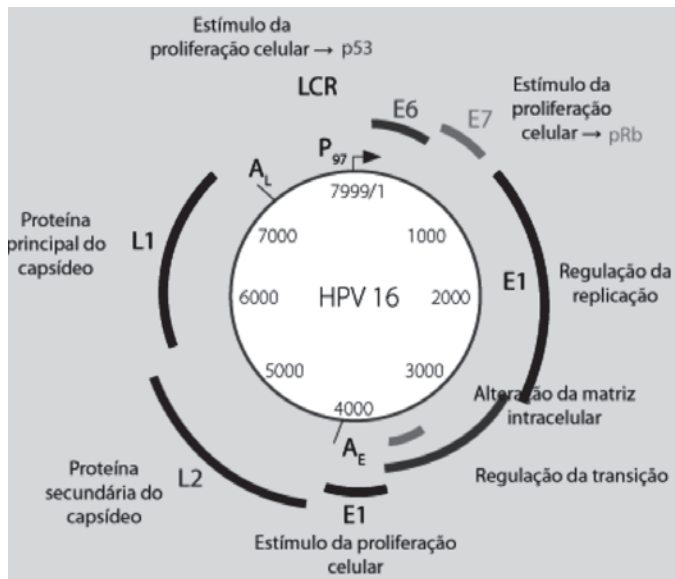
Estímulo da proliferação celular → p53

LCR

E6

E7

Estímulo da proliferação celular → pRb

$P_{97}$

$A_L$

7999/1

7000

1000

Proteína principal do capsídeo

L1

6000

HPV 16

2000

E1

Regulação da replicação

5000

3000

4000

Alteração da matriz intracelular

$A_E$

Proteína secundária do capsídeo

L2

Regulação da transição

E1

Estímulo da proliferação celular